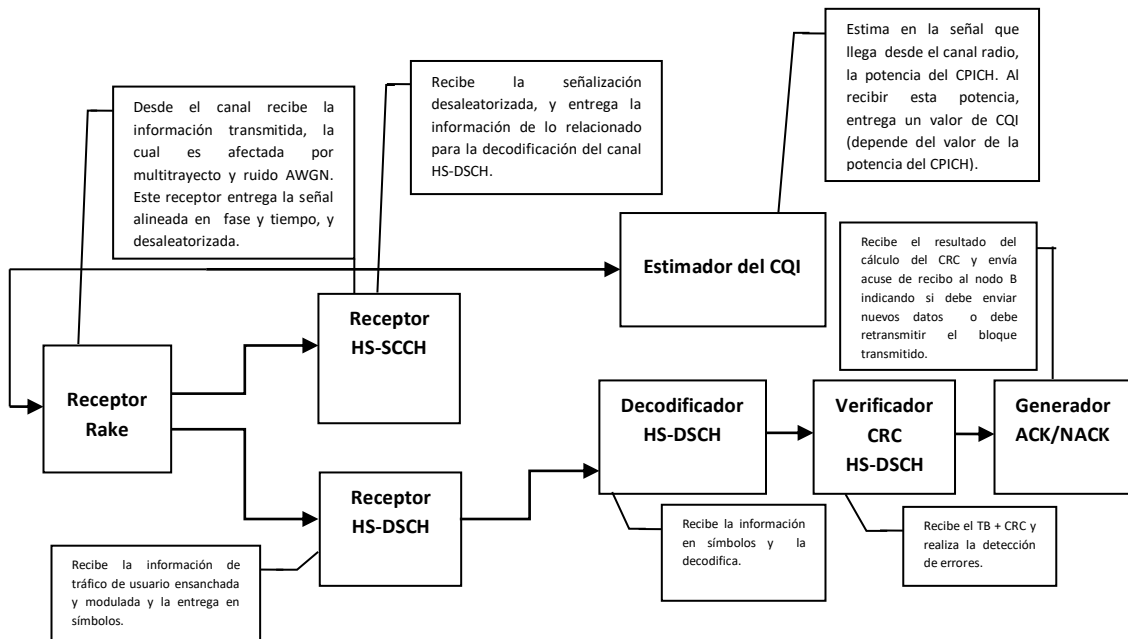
Desde el canal recibe la información transmitida, la cual es afectada por multitrayecto y ruido AWGN. Este receptor entrega la señal alineada en fase y tiempo, y desaleatorizada.

Recibe la señalización desaleatorizada, y entrega la información de lo relacionado para la decodificación del canal HS-DSCH.

Estima en la señal que llega desde el canal radio, la potencia del CPICH. Al recibir esta potencia, entrega un valor de CQI (depende del valor de la potencia del CPICH).

Estimador del CQI

Recibe el resultado del cálculo del CRC y envía acuse de recibo al nodo B indicando si debe enviar nuevos datos o debe retransmitir el bloque transmitido.

Receptor Rake

Receptor HS-SCCH

Decodificador HS-DSCH

Verificador CRC HS-DSCH

Generador ACK/NACK

Receptor HS-DSCH

Recibe la información en símbolos y la decodifica.

Recibe el TB + CRC y realiza la detección de errores.

Recibe la información de tráfico de usuario ensanchada y modulada y la entrega en símbolos.